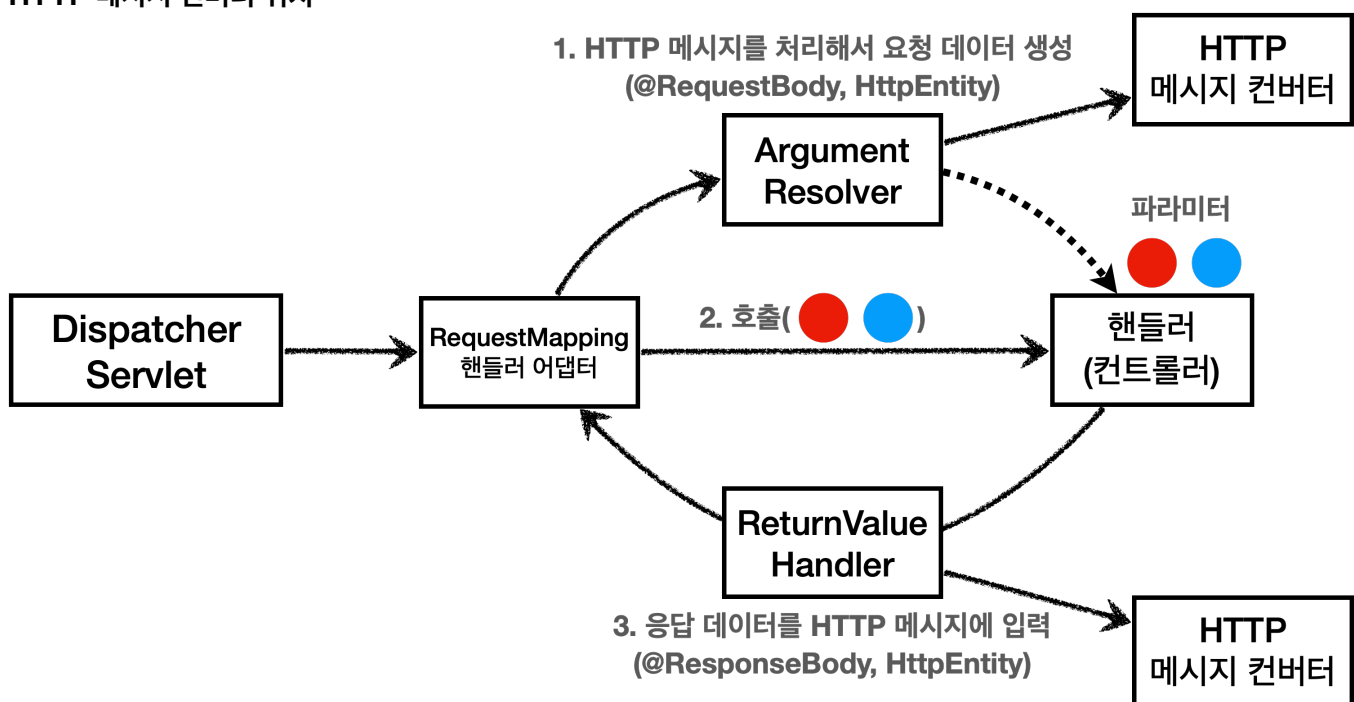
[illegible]

1. HTTP 메시지를 처리해서 요청 데이터 생성 (@RequestBody, HttpEntity)

HTTP 메시지 컨버터

Argument Resolver

파라미터

Dispatcher Servlet

RequestMapping 핸들러 어댑터

2. 호출( )

핸들러 (컨트롤러)

ReturnValue Handler

3. 응답 데이터를 HTTP 메시지에 입력 (@ResponseBody, HttpEntity)

HTTP 메시지 컨버터